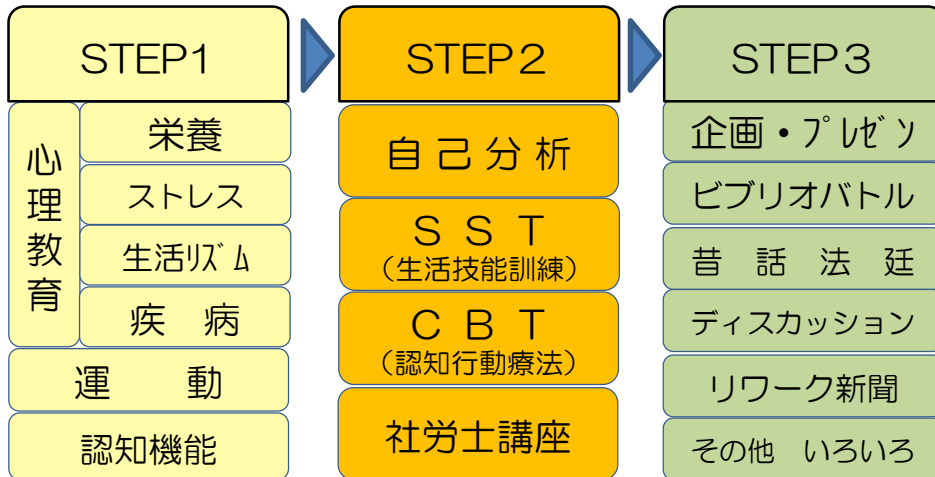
STEP1

心理教育

栄養

ストレス

生活ﾘｽﾞﾑ

疾　病

運　動

認知機能

STEP２

自己分析

ＳＳＴ
（生活技能訓練）

ＣＢＴ
（認知行動療法）

社労士講座

STEP３

企画・ﾌﾟﾚｾﾞﾝ

ビブリオバトル

昔話法廷

ディスカッション

リワーク新聞

その他　いろいろ